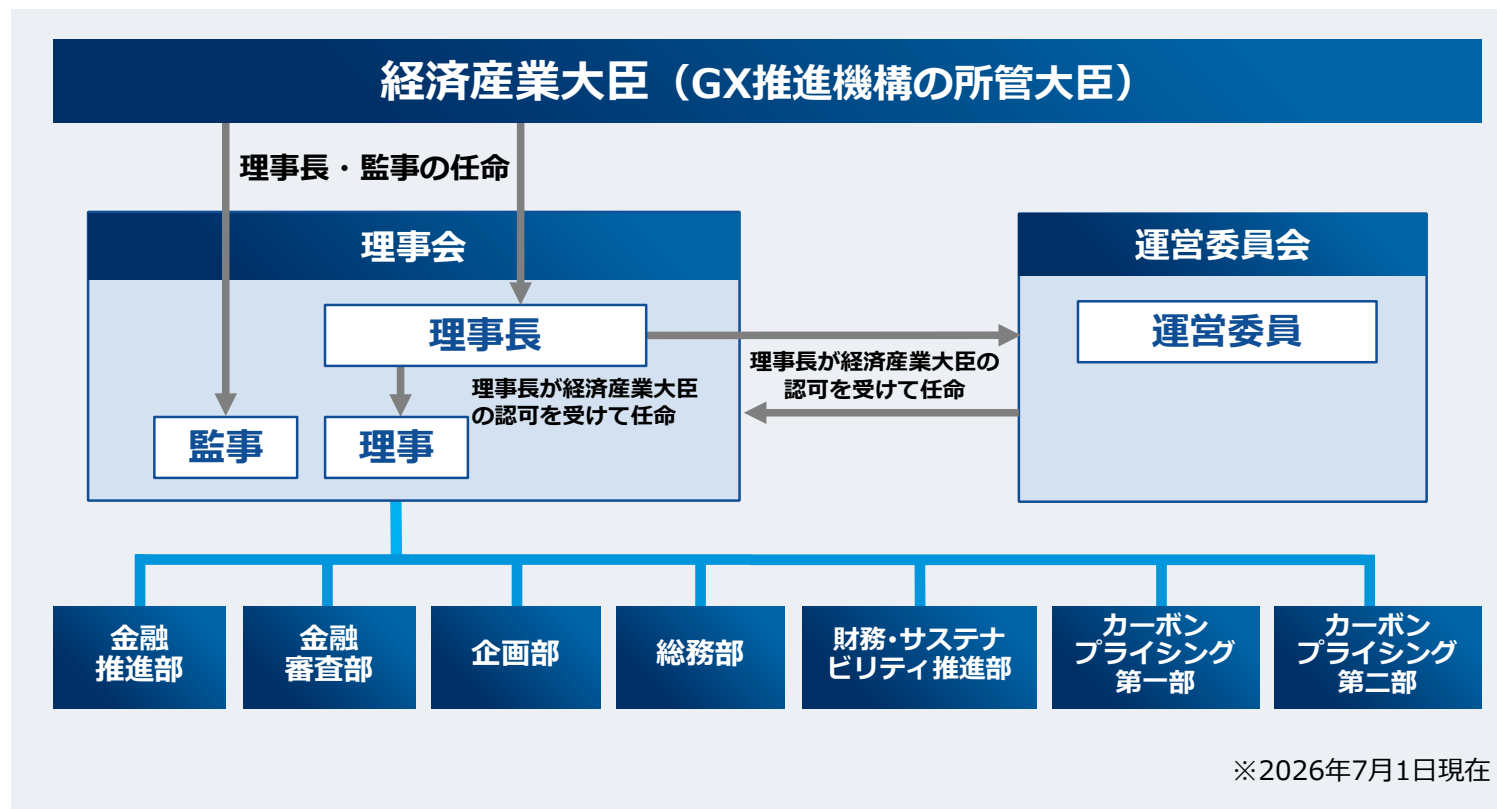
経済産業大臣（GX推進機構の所管大臣）

理事長・監事の任命

理事会

理事長

理事長が経済産業大臣の認可を受けて任命

監事

理事

運営委員会

運営委員

理事長が経済産業大臣の認可を受けて任命

金融推進部

金融審査部

企画部

総務部

財務・サステナビリティ推進部

カーボンプライシング第一部

カーボンプライシング第二部

※2026年7月1日現在